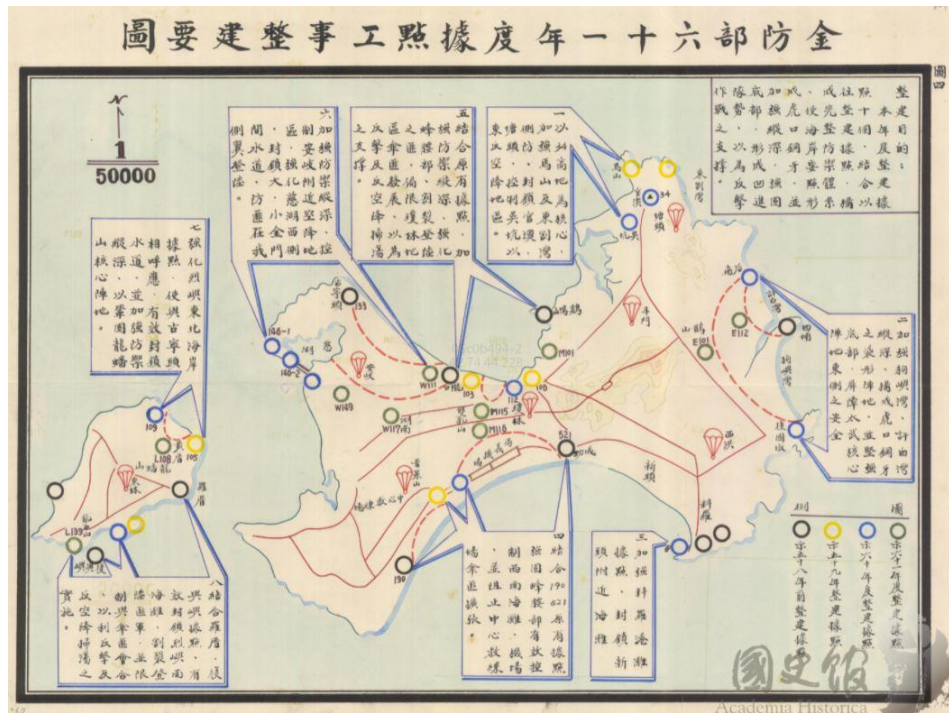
金防部六十一年度據點工事整建要圖

圖四

1
50000

整建目的：本年度以據點工事為主，針對金東地區據點工事分佈態勢及戰力，使之成為嚴密之戰鬥體系。

一、以加強湖尾、鵲山、馬山及東坑等地區據點之支援火力，封鎖灣東海岸，以防敵登陸。

二、加強湖尾、後湖、虎頭山之工事，使成堅固據點，阻止敵由東部登陸，並以火力支援全般防務。

三、加強料羅灘據點，封鎖新頭附近海灘。

四、結合190、621等高地據點與料羅灣，確保南海岸之安全，並阻止中心敵艦瓶頸。

五、結合原有據點加強防禦縱深，依地形構築工事，俾能支援海岸及東北區之戰鬥。

六、加強防區縱深，以封鎖古寧頭、湖西、安岐及水頭之防線，並以支援全島之戰鬥。

七、強化烈嶼東北海岸據點，使與古寧頭相呼應，並有效封鎖水道，以策應大金門之作戰。

八、結合羅厝、東林、湖下及南塘之據點，以火力封鎖烈嶼，並以主陣地為核心，實施反空降作戰。

圖例
民國六十年度整建據點
民國五十九年度整建據點
民國五十八年度整建據點
民國五十七年度整建據點

133
146-1
140-2
W101
W118
W115
W117
W140
M101
112
100
105
109
L108
L139
190
621
531
E101
E112
34

國史館
Academia Historica